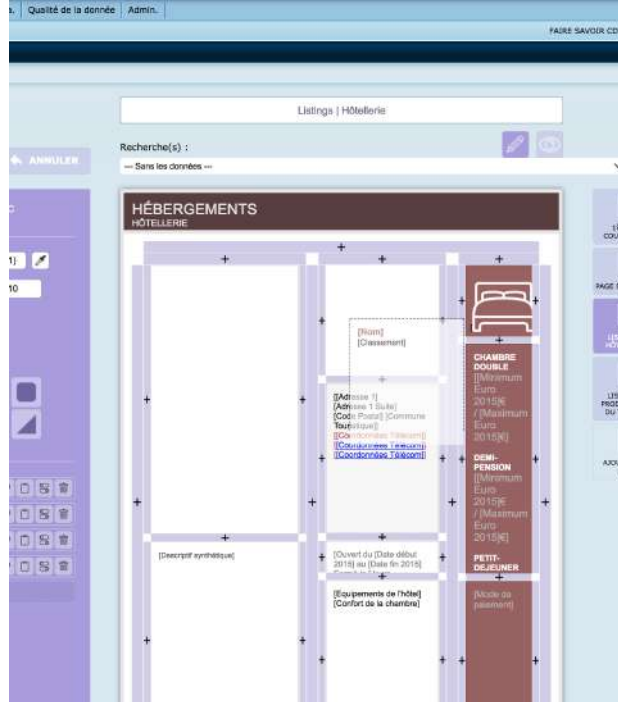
s. Qualité de la donnée Admin.

FAIRE SAVOIR CO

Listings | Hôtellerie

Recherche(s) :

ANNULER

--- Sans les données ---

HÉBERGEMENTS
HÔTELLERIE

1} 10

[Nom]
[Classement]

[Adresse 1]
[Adresse 1 Suite]
[Code Postal] [Commune Touristique]
[Coordonnées Télécom]
[Coordonnées Télécom]
[Coordonnées Télécom]

CHAMBRE DOUBLE
[[Minimum Euro 2015]€ / [Maximum Euro 2015]€]

DEMI-PENSION
[[Minimum Euro 2015]€ / [Maximum Euro 2015]€]

PETIT-DEJEUNER

[Descriptif synthétique]

[Ouvert du [Date début 2015] au [Date fin 2015]

[Equipements de l'hôtel]
[Confort de la chambre]

[Mode de paiement]

PAGE

AJOU